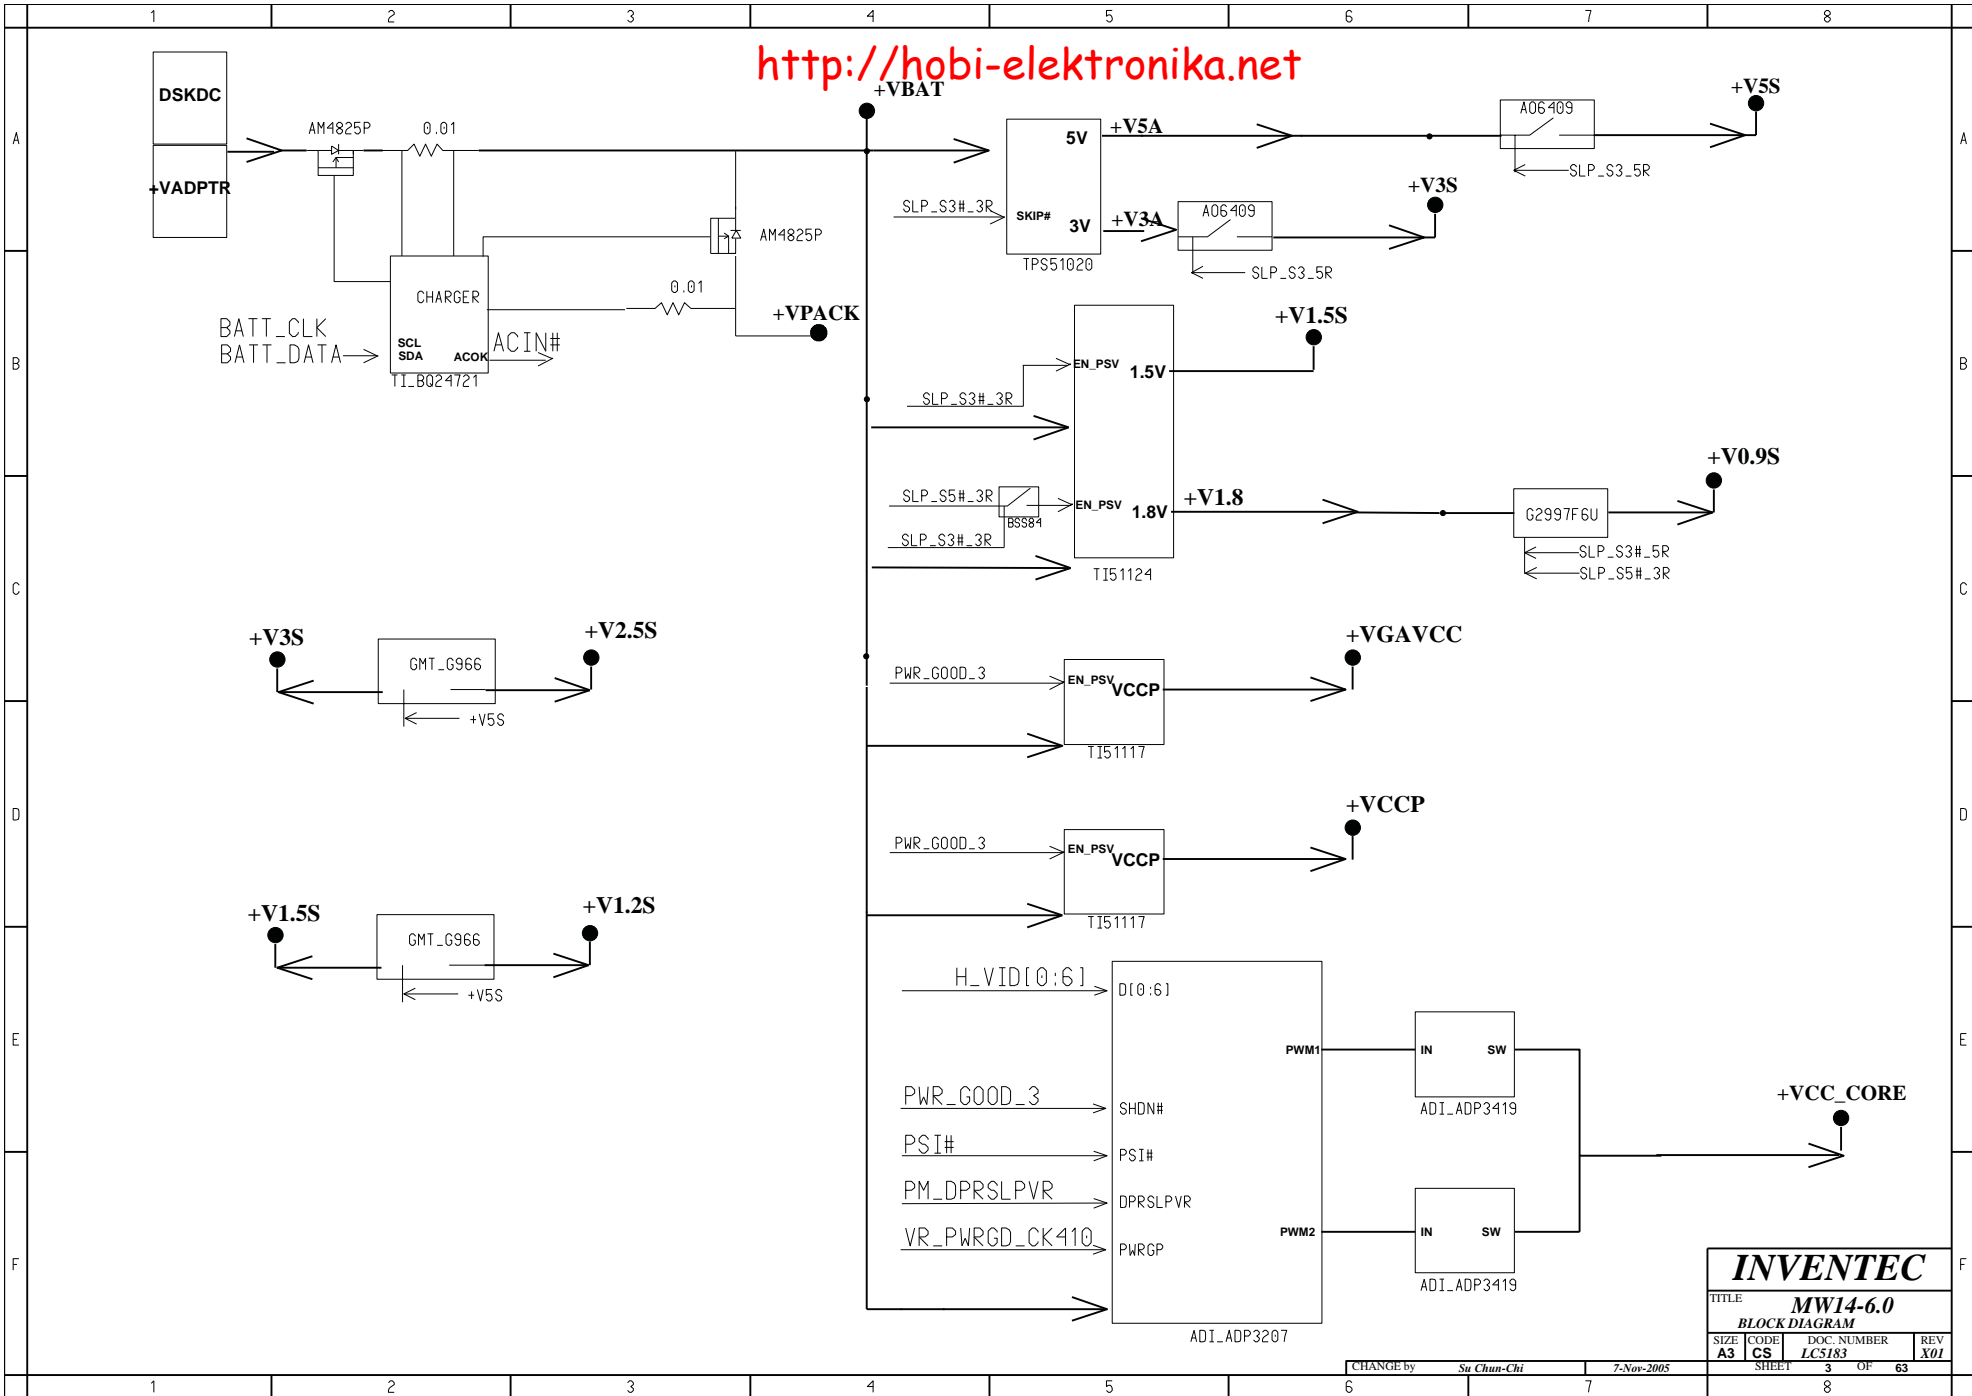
1 2 3 4 5 6 7 8

http://hobi-elektronika.net

A

DSKDC

+VADPTR

AM4825P 0.01

+VBAT

5V +V5A

A06409

+V5S

SLP_S3_5R

SLP_S3#_3R

SKIP# 3V +V3A

A06409

+V3S

TPS51020

SLP_S3_5R

AM4825P

CHARGER

0.01

+VPACK

B

BATT_CLK
BATT_DATA

SCL
SDA

ACOK

ACIN#

TI_BQ24721

EN_PSV 1.5V

+V1.5S

SLP_S3#_3R

+V0.9S

SLP_S5#_3R

BSS84

EN_PSV 1.8V

+V1.8

G2997F6U

SLP_S3#_3R

TI51124

SLP_S3#_5R
SLP_S5#_3R

C

+V3S

GMT_G966

+V2.5S

+V5S

PWR_GOOD_3

EN_PSV VCCP

+VGAVCC

TI51117

D

+VCCP

PWR_GOOD_3

EN_PSV VCCP

TI51117

+V1.5S

GMT_G966

+V1.2S

+V5S

E

H_VID[0:6]

D[0:6]

PWM1

IN SW

ADI_ADP3419

+VCC_CORE

PWR_GOOD_3

SHDN#

PSI#

PSI#

PM_DPRSLPVR

DPRSLPVR

VR_PWRGD_CK410

PWRGP

PWM2

IN SW

ADI_ADP3419

F

ADI_ADP3207

INVENTEC

TITLE MW14-6.0
BLOCK DIAGRAM

SIZE A3 | CODE CS | DOC. NUMBER LC5183 | REV X01

CHANGE by Su Chun-Chi 7-Nov-2005 SHEET 3 OF 63